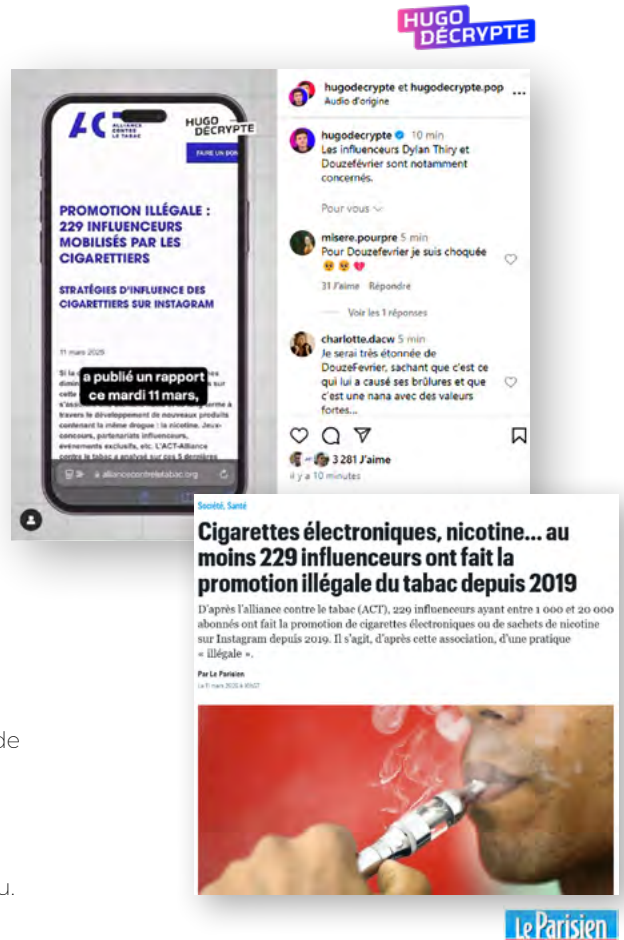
HUGO DÉCRYPTE

ACT ALLIANCE CONTRE LE TABAC

HUGO DÉCRYPTE

FAIRE UN DON

PROMOTION ILLÉGALE : 229 INFLUENCEURS MOBILISÉS PAR LES CIGARETTIERS

STRATÉGIES D'INFLUENCE DES CIGARETTIERS SUR INSTAGRAM

11 mars 2025

a publié un rapport ce mardi 11 mars,

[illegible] à travers le développement de nouveaux produits contenant la même drogue : la nicotine. Jeux-concours, partenariats influenceurs, événements exclusifs, etc. L'ACT-Alliance contre le tabac a analysé sur ces 5 dernières

alliancecontreletabac.org

hugodecrypte et hugodecrypte.pop ...
Audio d'origine

hugodecrypte 10 min
Les influenceurs Dylan Thiry et Douzefévrier sont notamment concernés.

Pour vous

misere.pourpre 5 min
Pour Douzefevrier je suis choquée
31 J'aime Répondre

Voir les 1 réponses

charlotte.dacw 5 min
Je serai très étonnée de DouzeFevrier, sachant que c'est ce qui lui a causé ses brûlures et que c'est une nana avec des valeurs fortes...

3 281 J'aime
il y a 10 minutes

Société, Santé

Cigarettes électroniques, nicotine… au moins 229 influenceurs ont fait la promotion illégale du tabac depuis 2019

D'après l'alliance contre le tabac (ACT), 229 influenceurs ayant entre 1 000 et 20 000 abonnés ont fait la promotion de cigarettes électroniques ou de sachets de nicotine sur Instagram depuis 2019. Il s'agit, d'après cette association, d'une pratique « illégale ».

Par Le Parisien
Le 11 mars 2025 à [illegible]

de

u.

Le Parisien